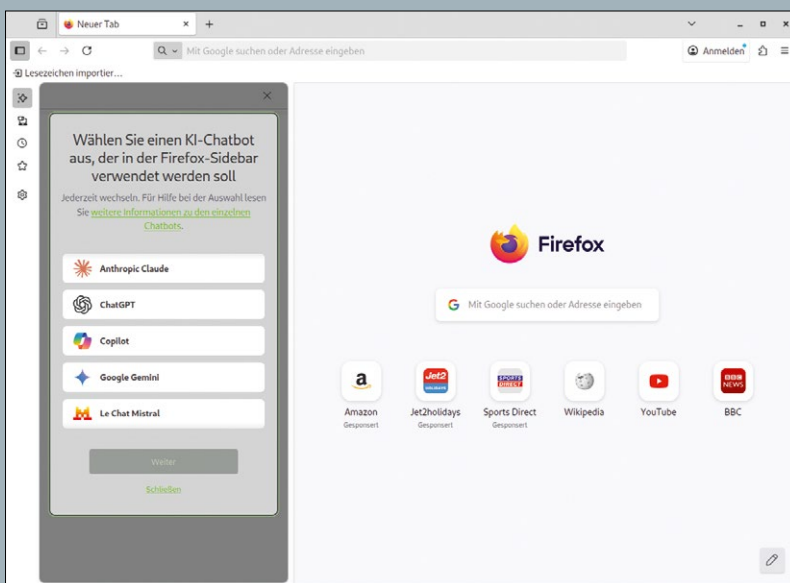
Neuer Tab

Mit Google suchen oder Adresse eingeben

Anmelden

Lesezeichen importier...

Wählen Sie einen KI-Chatbot aus, der in der Firefox-Sidebar verwendet werden soll

Jederzeit wechseln. Für Hilfe bei der Auswahl lesen Sie weitere Informationen zu den einzelnen Chatbots.

Anthropic Claude

ChatGPT

Copilot

Google Gemini

Le Chat Mistral

Weiter

Schließen

Firefox

Mit Google suchen oder Adresse eingeben

Amazon
Gesponsert

Jet2holidays
Gesponsert

Sports Direct
Gesponsert

Wikipedia

YouTube

BBC